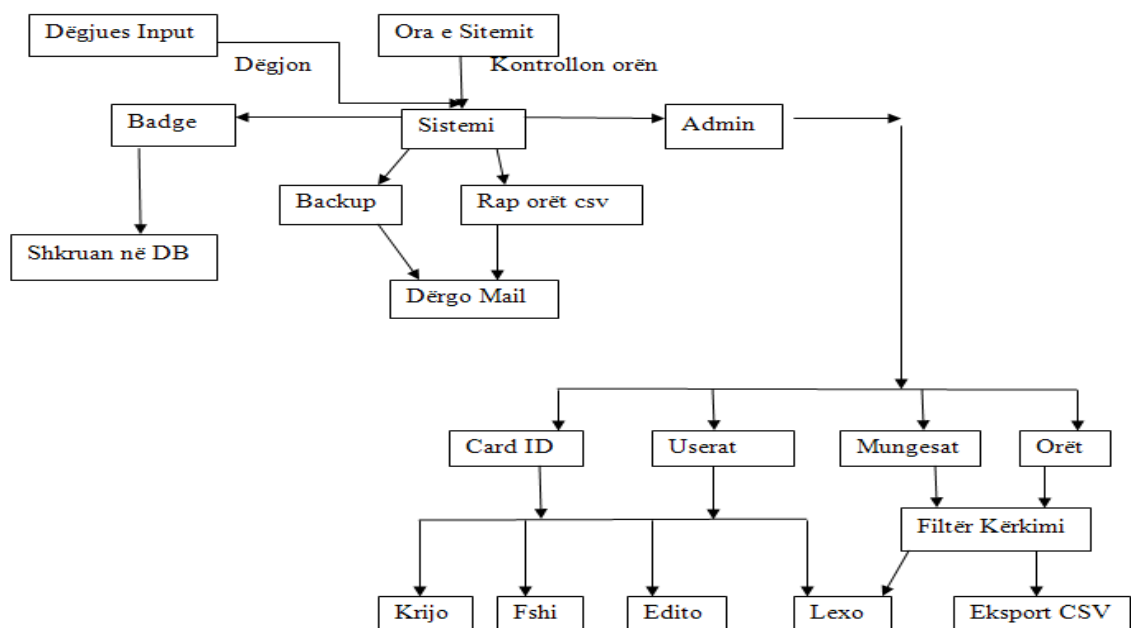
Dëgjues Input

Ora e Sitemit

Dëgjon

Kontrollon orën

Badge

Sistemi

Admin

Backup

Rap orët csv

Shkruan në DB

Dërgo Mail

Card ID

Userat

Mungesat

Orët

Filtër Kërkimi

Krijo

Fshi

Edito

Lexo

Eksport CSV